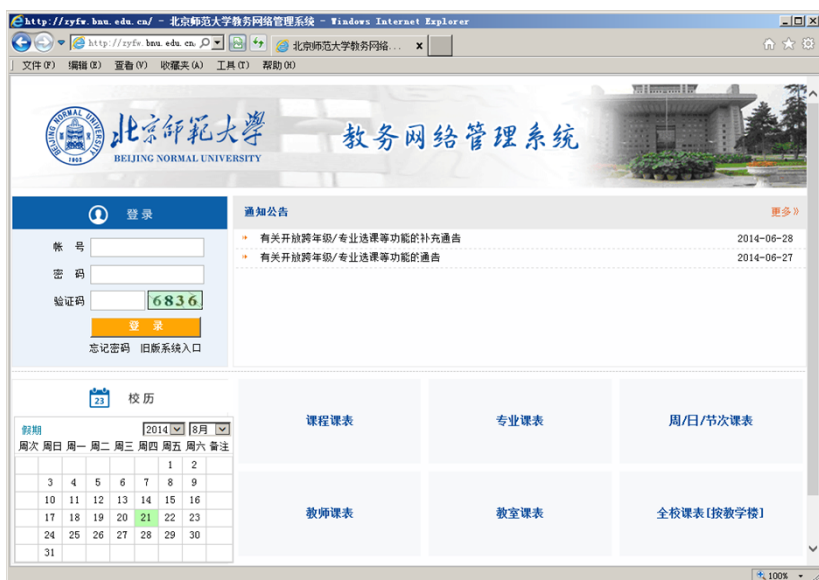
http://zyfw.bnu.edu.cn/ - 北京师范大学教务网络管理系统 - Windows Internet Explorer

http://zyfw.bnu.edu.cn/

北京师范大学教务网络...

文件(F) 编辑(E) 查看(V) 收藏夹(A) 工具(T) 帮助(H)

BEIJING NORMAL UNIVERSITY 1902

北京師範大學
BEIJING NORMAL UNIVERSITY

教务网络管理系统

登录

帐号
密码
验证码 6836

登 录

忘记密码 旧版系统入口

通知公告 更多»

有关开放跨年级/专业选课等功能的补充通告 2014-06-28
有关开放跨年级/专业选课等功能的通告 2014-06-27

23 校历

假期 2014 8月

| 周次 | 周日 | 周一 | 周二 | 周三 | 周四 | 周五 | 周六 | 备注 |
|---|---|---|---|---|---|---|---|---|
| | | | | | | 1 | 2 | |
| | 3 | 4 | 5 | 6 | 7 | 8 | 9 | |
| | 10 | 11 | 12 | 13 | 14 | 15 | 16 | |
| | 17 | 18 | 19 | 20 | 21 | 22 | 23 | |
| | 24 | 25 | 26 | 27 | 28 | 29 | 30 | |
| | 31 | | | | | | | |

课程课表
专业课表
周/日/节次课表
教师课表
教室课表
全校课表[按教学楼]

100%